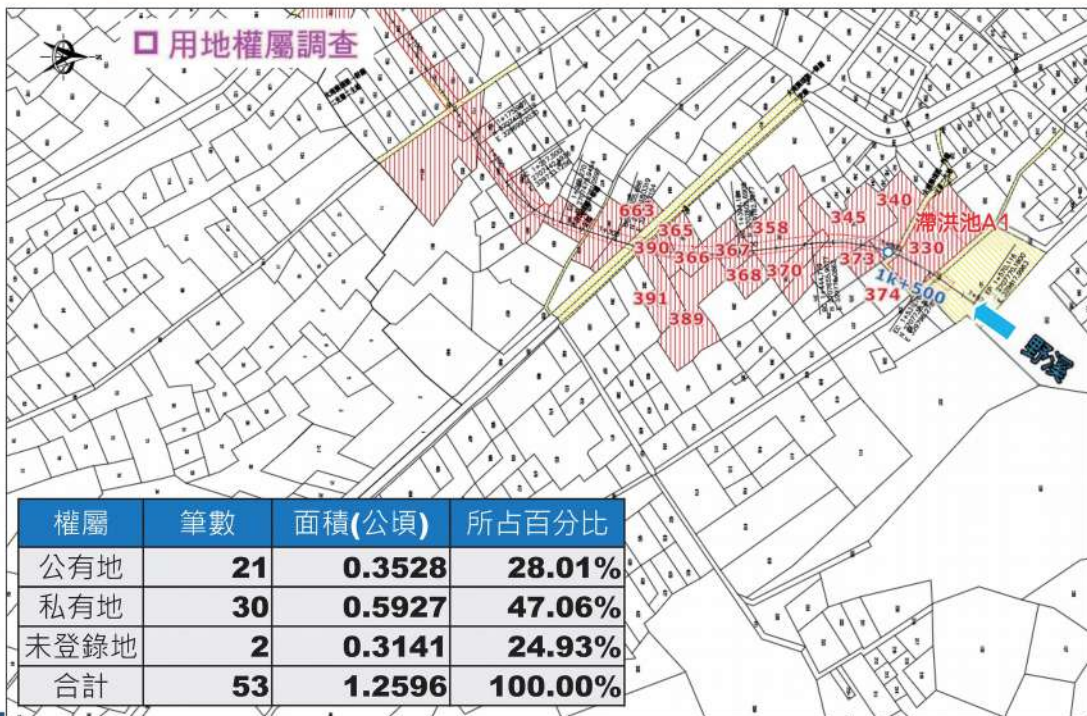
□ 用地權屬調查

663
365
390
366
367
358
345
340
滯洪池A1
330
373
368
370
391
389
374
1k+500
野溪

| 權屬 | 筆數 | 面積(公頃) | 所占百分比 |
|---|---|---|---|
| 公有地 | 21 | 0.3528 | 28.01% |
| 私有地 | 30 | 0.5927 | 47.06% |
| 未登錄地 | 2 | 0.3141 | 24.93% |
| 合計 | 53 | 1.2596 | 100.00% |